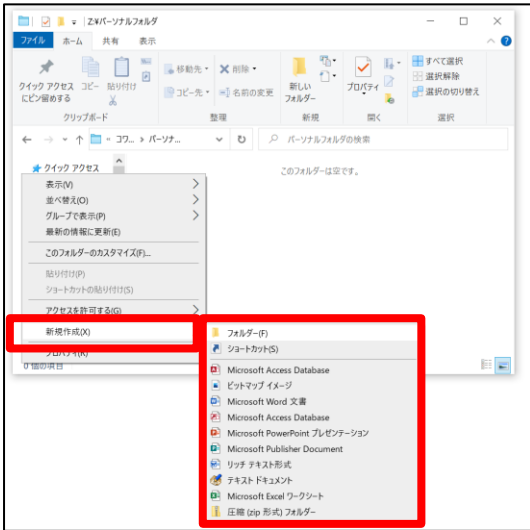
Z:¥パーソナルフォルダ

ファイル ホーム 共有 表示

クイック アクセス にピン留めする コピー 貼り付け クリップボード

移動先 削除 コピー先 名前の変更 整理

新しい フォルダー 新規

プロパティ 開く

すべて選択 選択解除 選択の切り替え 選択

← → ↑ « コワ... › パーソナ...

パーソナルフォルダの検索

クイック アクセス

このフォルダーは空です。

表示(V)
並べ替え(O)
グループで表示(P)
最新の情報に更新(E)
このフォルダーのカスタマイズ(F)...
貼り付け(P)
ショートカットの貼り付け(S)
アクセスを許可する(G)
新規作成(X)
プロパティ(R)

0 個の項目

フォルダー(F)
ショートカット(S)
Microsoft Access Database
ビットマップ イメージ
Microsoft Word 文書
Microsoft Access Database
Microsoft PowerPoint プレゼンテーション
Microsoft Publisher Document
リッチ テキスト形式
テキスト ドキュメント
Microsoft Excel ワークシート
圧縮 (zip 形式) フォルダー